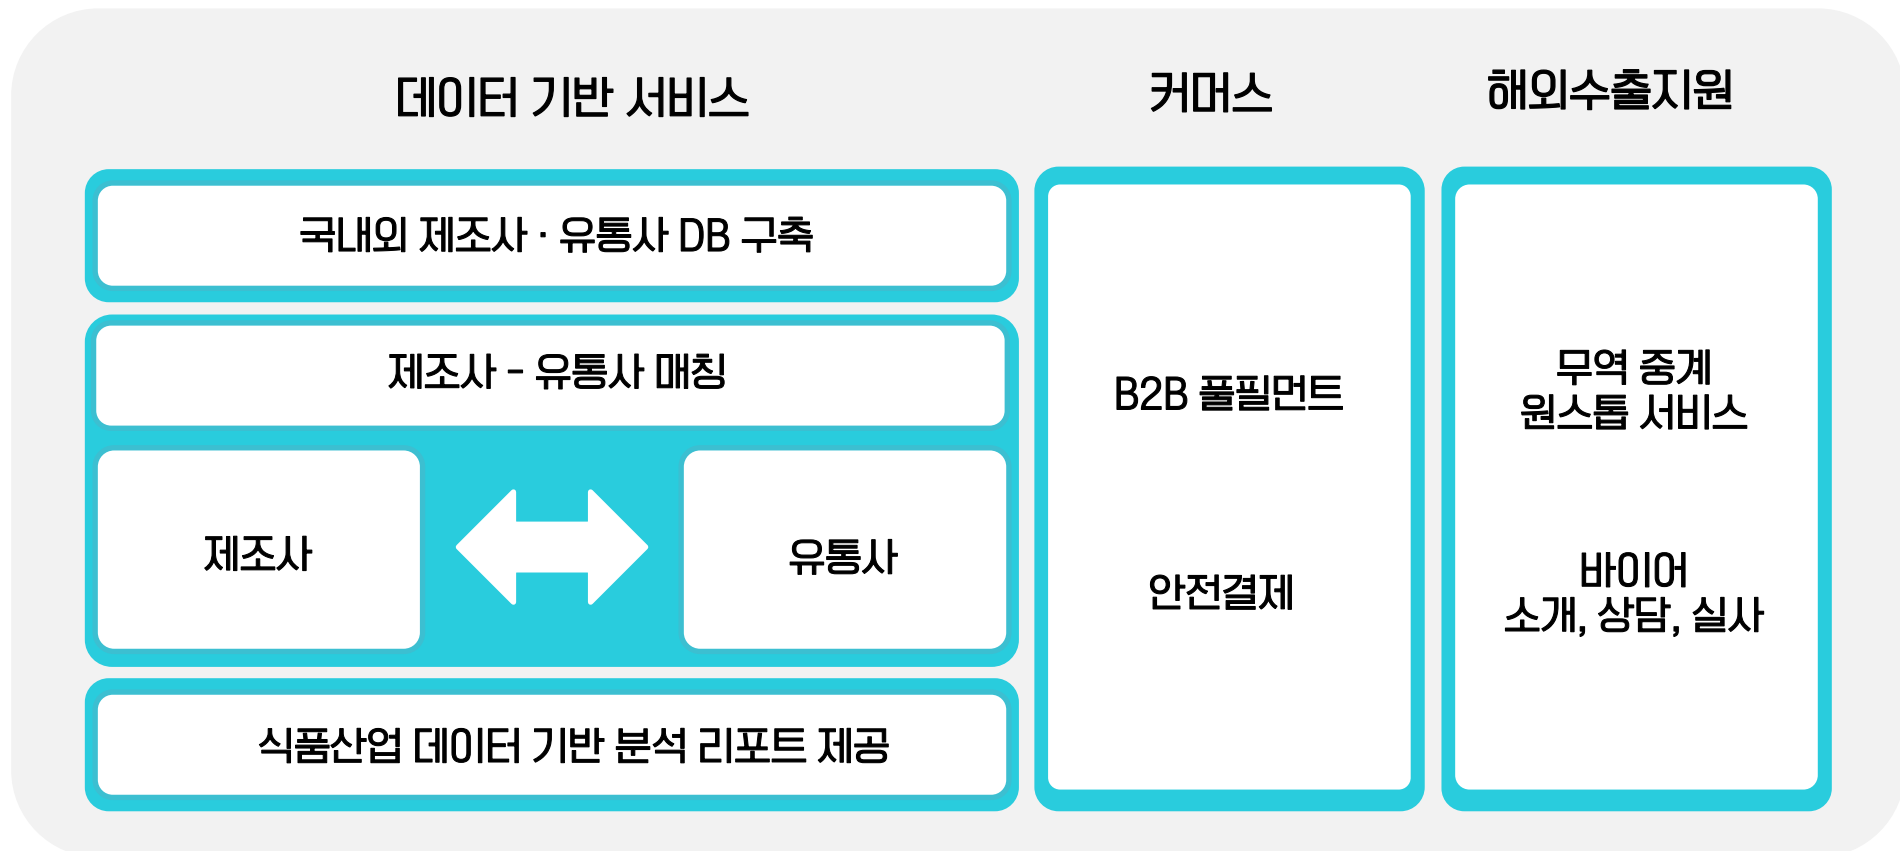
데이터 기반 서비스

커머스

해외수출지원

국내외 제조사 · 유통사 DB 구축

제조사 - 유통사 매칭

제조사

유통사

식품산업 데이터 기반 분석 리포트 제공

B2B 풀필먼트

안전결제

무역 중계
원스톱 서비스

바이어
소개, 상담, 실사